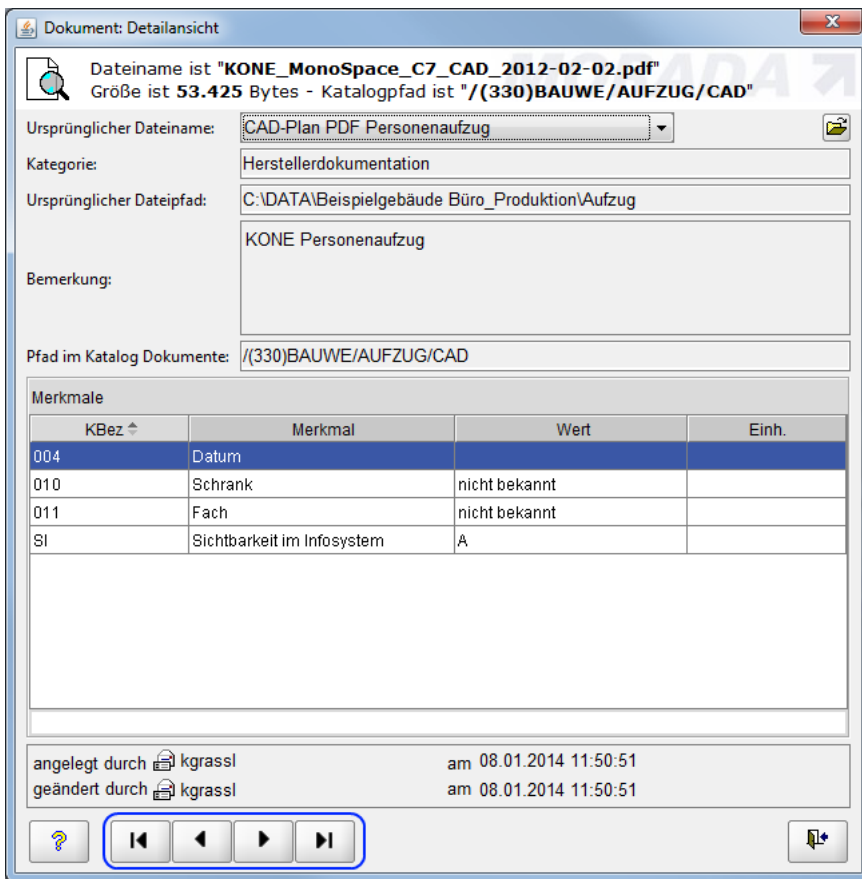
Dokument: Detailansicht

Dateiname ist "KONE_MonoSpace_C7_CAD_2012-02-02.pdf"
Größe ist 53.425 Bytes - Katalogpfad ist "/(330)BAUWE/AUFZUG/CAD"

Ursprünglicher Dateiname: CAD-Plan PDF Personenaufzug

Kategorie: Herstellerdokumentation

Ursprünglicher Dateipfad: C:\DATA\Beispielgebäude Büro_Produktion\Aufzug

Bemerkung: KONE Personenaufzug

Pfad im Katalog Dokumente: /(330)BAUWE/AUFZUG/CAD

Merkmale

| KBez | Merkmal | Wert | Einh. |
|---|---|---|---|
| 004 | Datum | | |
| 010 | Schrank | nicht bekannt | |
| 011 | Fach | nicht bekannt | |
| SI | Sichtbarkeit im Infosystem | A | |

angelegt durch kgrassl am 08.01.2014 11:50:51
geändert durch kgrassl am 08.01.2014 11:50:51